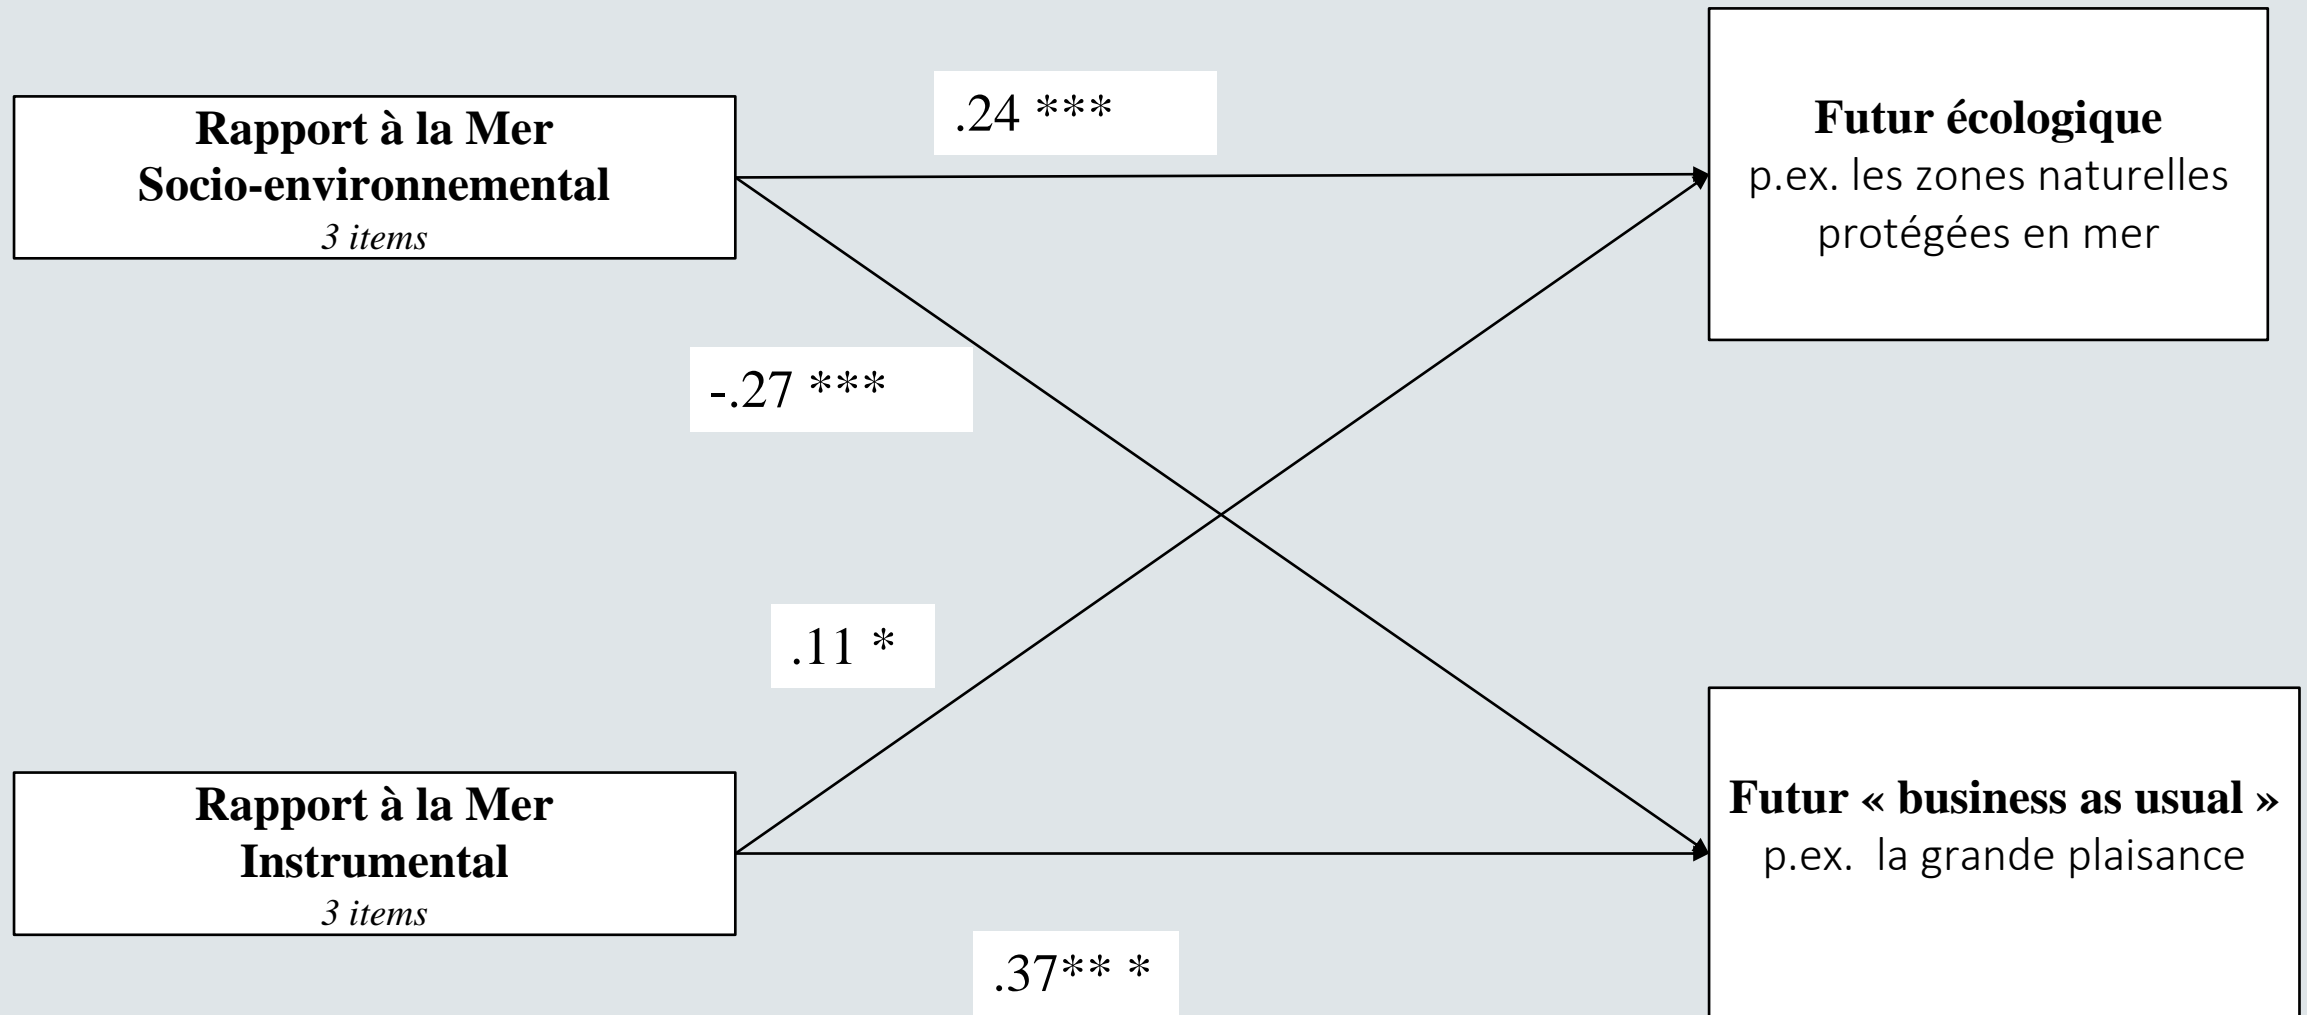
**Rapport à la Mer Socio-environnemental**
*3 items*

.24 ***

**Futur écologique**
p.ex. les zones naturelles protégées en mer

-.27 ***

.11 *

**Rapport à la Mer Instrumental**
*3 items*

**Futur « business as usual »**
p.ex. la grande plaisance

.37** *